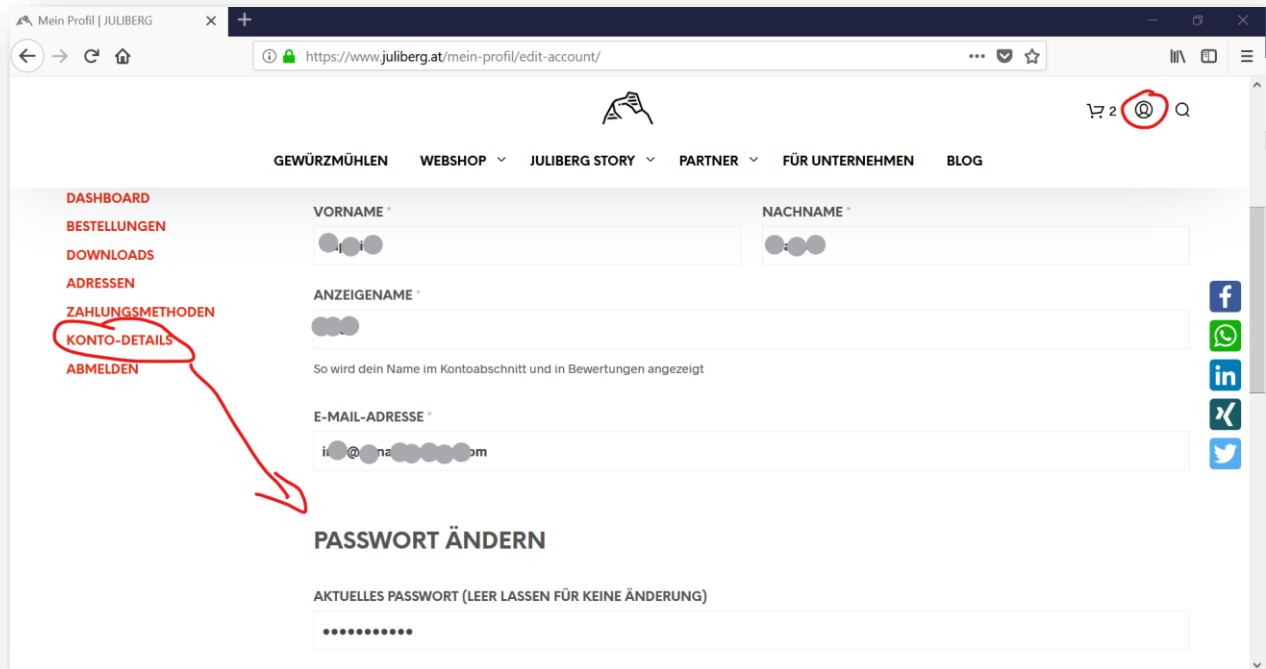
Mein Profil | JULIBERG

https://www.juliberg.at/mein-profil/edit-account/

2

GEWÜRZMÜHLEN WEBSHOP JULIBERG STORY PARTNER FÜR UNTERNEHMEN BLOG

DASHBOARD
BESTELLUNGEN
DOWNLOADS
ADRESSEN
ZAHLUNGSMETHODEN
KONTO-DETAILS
ABMELDEN

VORNAME *
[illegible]

NACHNAME *
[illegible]

ANZEIGENAME *
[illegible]

So wird dein Name im Kontoabschnitt und in Bewertungen angezeigt

E-MAIL-ADRESSE *
i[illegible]@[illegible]na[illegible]om

PASSWORT ÄNDERN

AKTUELLES PASSWORT (LEER LASSEN FÜR KEINE ÄNDERUNG)
•••••••••••